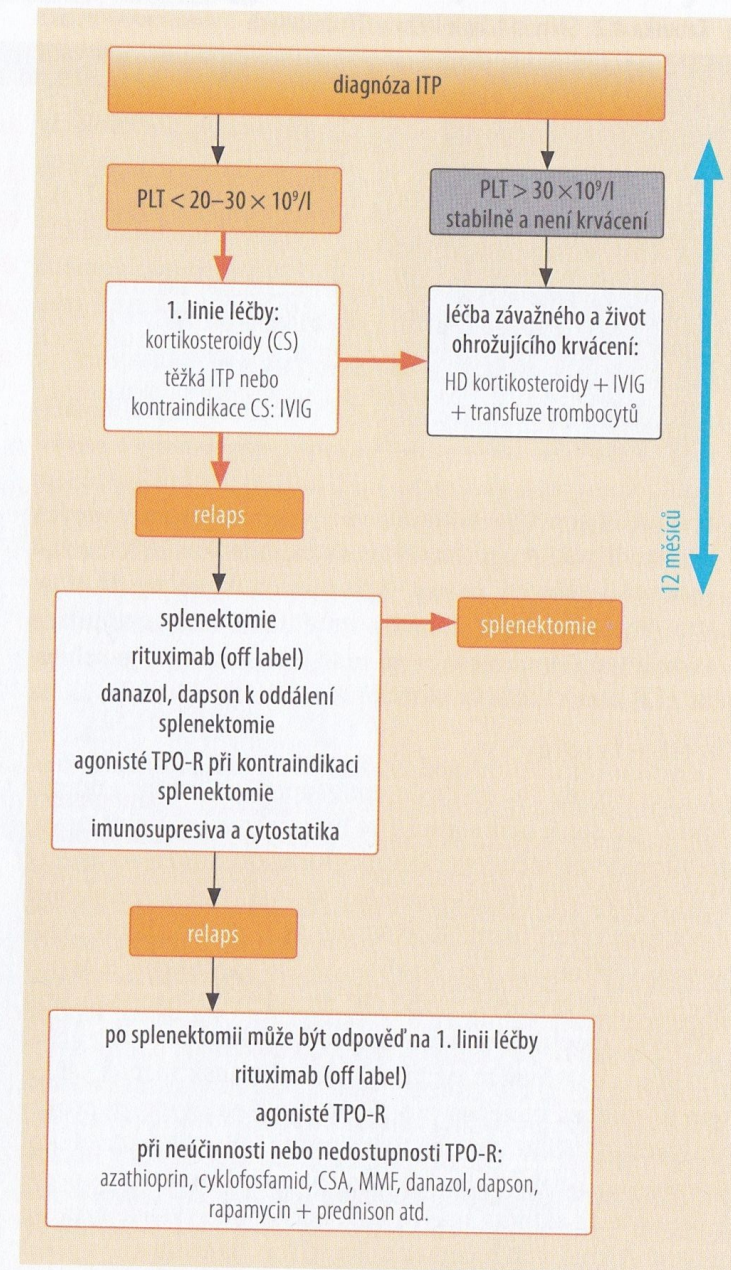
diagnóza ITP

PLT < 20–30 × $10^9$/l

PLT > 30 × $10^9$/l stabilně a není krvácení

1. linie léčby:
kortikosteroidy (CS)
těžká ITP nebo kontraindikace CS: IVIG

léčba závažného a život ohrožujícího krvácení:
HD kortikosteroidy + IVIG + transfuze trombocytů

12 měsíců

relaps

splenektomie
rituximab (off label)
danazol, dapson k oddálení splenektomie
agonisté TPO-R při kontraindikaci splenektomie
imunosupresiva a cytostatika

splenektomie

relaps

po splenektomii může být odpověď na 1. linii léčby
rituximab (off label)
agonisté TPO-R
při neúčinnosti nebo nedostupnosti TPO-R:
azathioprin, cyklofosfamid, CSA, MMF, danazol, dapson, rapamycin + prednison atd.